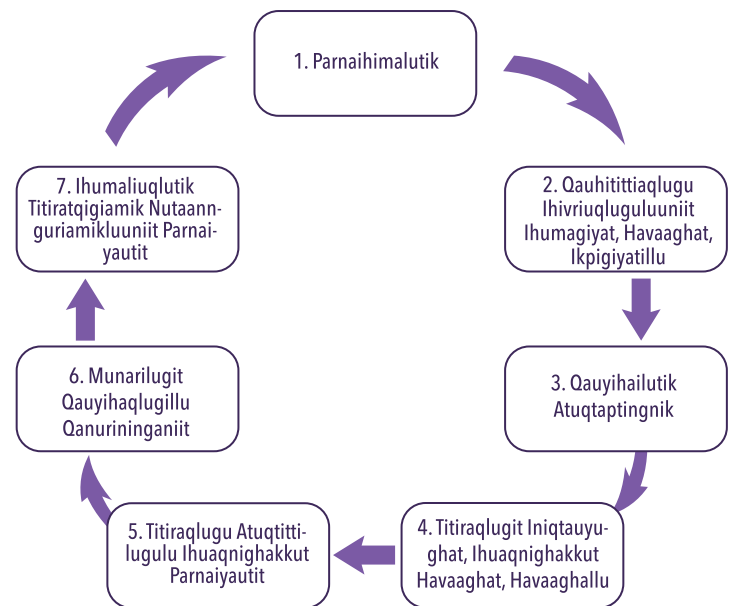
1. Parnaihimalutik

2. Qauhitittiaqlugu Ihivriuqluguluuniit Ihumagiyat, Havaaghat, Ikpigiyatillu

3. Qauyihailutik Atuqtaptingnik

4. Titiraqlugit Iniqtauyughat, Ihuaqnighakkut Havaaghat, Havaaghallu

5. Titiraqlugu Atuqtittilugulu Ihuaqnighakkut Parnaiyautit

6. Munarilugit Qauyihaqlugillu Qanurininganiit

7. Ihumaliuqlutik Titiratqigiamik Nutaannguriamikluuniit Parnaiyautit